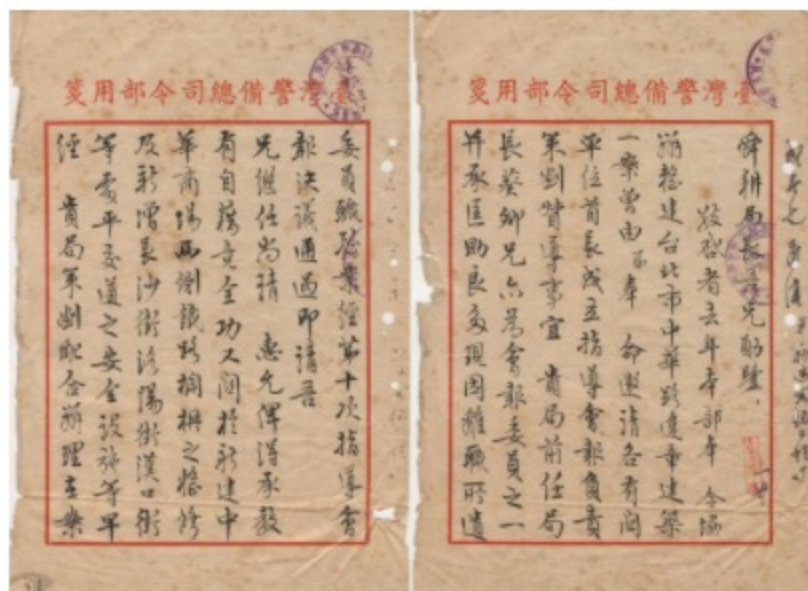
臺灣警備總司令部用箋

舜翀局長吾兄勛鑒：
敬啓者去年本部奉令協辦籌建台北市中華路違章建築一案，曾由本部奉命邀請各有關單位首長成立指導會報，負責策劃督導事宜。貴局前任局長黃卿兄亦為會報委員之一，并承匡助良多。現因離職所遺

臺灣警備總司令部用箋

委員職務業經第十次指導會報決議，通過仰請吾兄繼任，尚請惠允俾得承教，有自勝受益。全功又關於新建中華商場西側鐵路拘樹之搭修，及新闢長沙街、漢陽街、漢口街、等處平交道之安全設施等，平經貴局策劃配合辦理在案